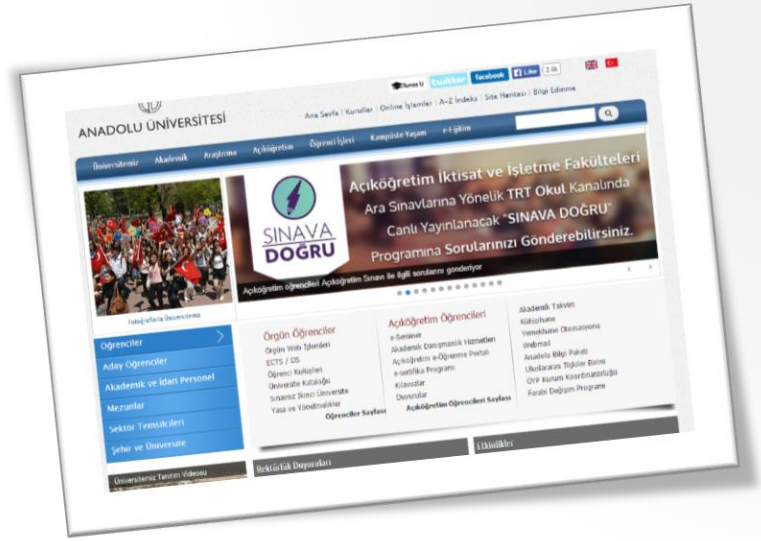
ANADOLU ÜNİVERSİTESİ

Ana Sayfa | Kurullar | Online İşlemler | A-Z İndeks | Site Haritası | Bilgi Edinme

Facebook Like 2.8k

Üniversitemiz Akademik Araştırma Açıköğretim Öğrenci İşleri Kampüste Yaşam e-Eğitim

Açıköğretim İktisat ve İşletme Fakülteleri Ara Sınavlarına Yönelik TRT Okul Kanalında Canlı Yayınlanacak "SINAVA DOĞRU" Programına Sorularınızı Gönderebilirsiniz.

SINAVA DOĞRU

Açıköğretim öğrencileri Açıköğretim Sınavı ile ilgili sorularını gönderiyor

Fotoğraflarla Üniversitemiz

Öğrenciler
Aday Öğrenciler
Akademik ve İdari Personel
Mezunlar
Sektör Temsilcileri
Şehir ve Üniversite

Örgün Öğrenciler
Örgün Web İşlemleri
ECTS / DS
Öğrenci Kulüpleri
Üniversite Kataloğu
Sınavsız İkinci Üniversite
Yasa ve Yönetmelikler
Öğrenciler Sayfası

Açıköğretim Öğrencileri
e-Seminer
Akademik Danışmanlık Hizmetleri
Açıköğretim e-Öğrenme Portalı
e-sertifika Programı
Kılavuzlar
Duyurular
Açıköğretim Öğrencileri Sayfası

Akademik Takvim
Kütüphane
Yemekhane Otomasyonu
Webmail
Anadolu Bilgi Paketi
Uluslararası İlişkiler Birimi
ÖYP Kurum Koordinatörlüğü
Farabi Değişim Programı

Üniversitemiz Tanıtım Videosu

Birimlerden Duyurular

Etkinlikler